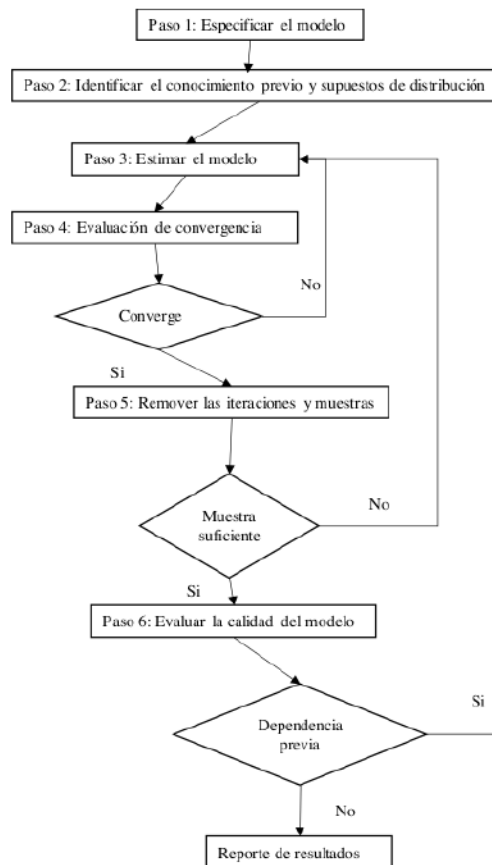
Paso 1: Especificar el modelo

Paso 2: Identificar el conocimiento previo y supuestos de distribución

Paso 3: Estimar el modelo

Paso 4: Evaluación de convergencia

No

Converge

Si

Paso 5: Remover las iteraciones y muestras

No

Muestra suficiente

Si

Paso 6: Evaluar la calidad del modelo

Si

Dependencia previa

No

Reporte de resultados